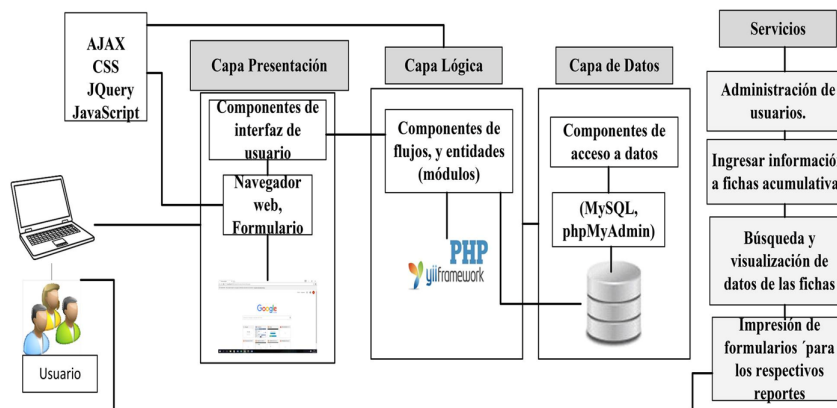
AJAX
CSS
JQuery
JavaScript

Capa Presentación

Componentes de interfaz de usuario

Navegador web, Formulario

Google

Capa Lógica

Componentes de flujos, y entidades (módulos)

PHP
yii framework

Capa de Datos

Componentes de acceso a datos

(MySQL, phpMyAdmin)

Usuario

Servicios

Administración de usuarios.

Ingresar informació a fichas acumulativa

Búsqueda y visualización de datos de las fichas

Impresión de formularios ´para los respectivos reportes